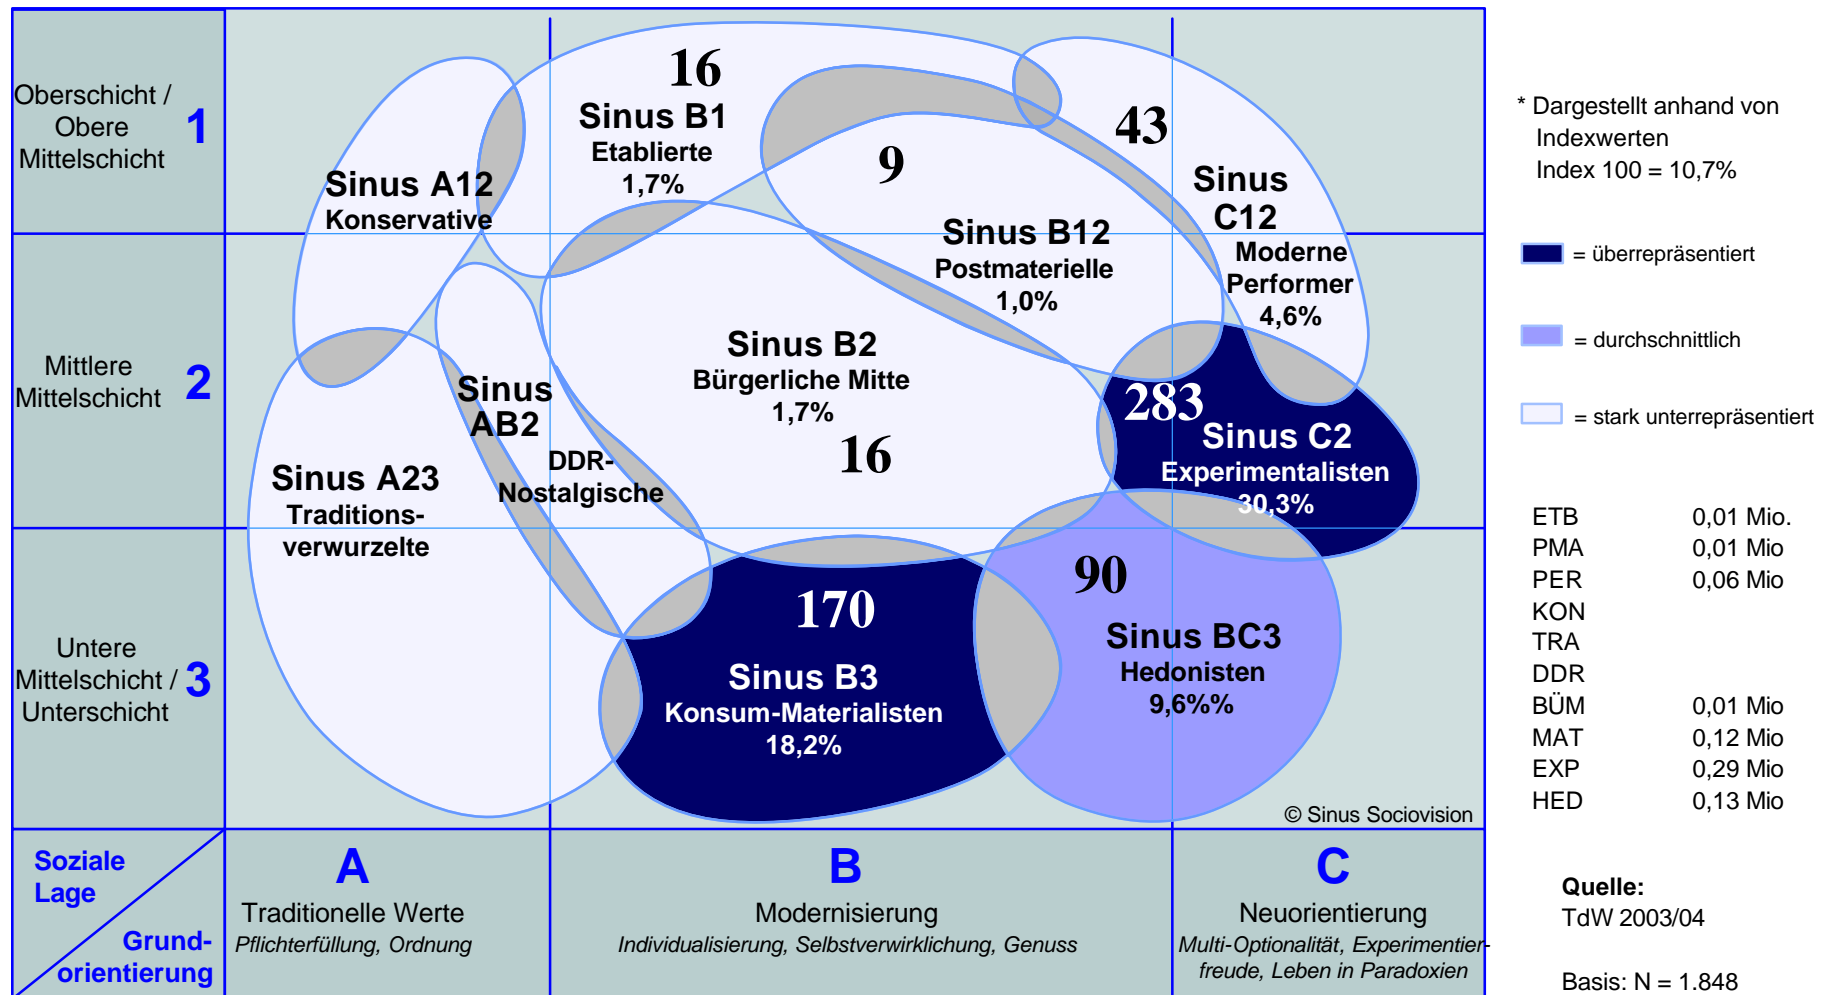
Oberschicht / Obere Mittelschicht 1

Mittlere Mittelschicht 2

Untere Mittelschicht / Unterschicht 3

16
Sinus B1
Etablierte
1,7%

43

9

Sinus A12
Konservative

Sinus C12
Moderne Performer
4,6%

Sinus B12
Postmaterielle
1,0%

Sinus B2
Bürgerliche Mitte
1,7%

16

Sinus AB2
DDR-Nostalgische

283
Sinus C2
Experimentalisten
30,3%

Sinus A23
Traditions-verwurzelte

170
Sinus B3
Konsum-Materialisten
18,2%

90
Sinus BC3
Hedonisten
9,6%%

© Sinus Sociovision

Soziale Lage

Grund-orientierung

A
Traditionelle Werte
Pflichterfüllung, Ordnung

B
Modernisierung
Individualisierung, Selbstverwirklichung, Genuss

C
Neuorientierung
Multi-Optionalität, Experimentierfreude, Leben in Paradoxien

* Dargestellt anhand von Indexwerten
Index 100 = 10,7%

= überrepräsentiert

= durchschnittlich

= stark unterrepräsentiert

| | |
|---|---|
| ETB | 0,01 Mio. |
| PMA | 0,01 Mio |
| PER | 0,06 Mio |
| KON | |
| TRA | |
| DDR | |
| BÜM | 0,01 Mio |
| MAT | 0,12 Mio |
| EXP | 0,29 Mio |
| HED | 0,13 Mio |

Quelle:
TdW 2003/04

Basis: N = 1.848